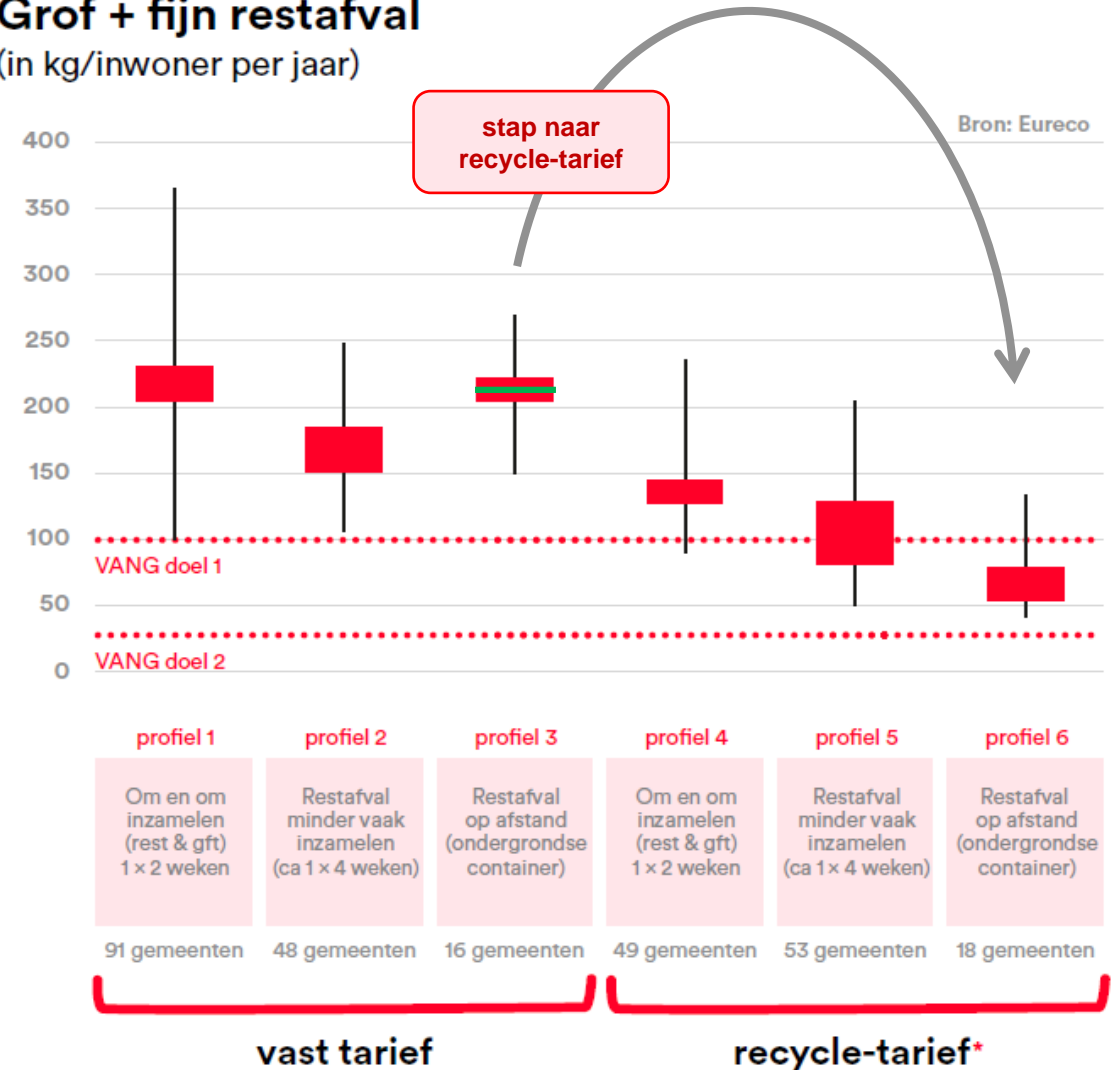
Grof + fijn restafval
(in kg/inwoner per jaar)

stap naar recycle-tarief

Bron: Eureco

400
350
300
250
200
150
100
50
0

VANG doel 1
VANG doel 2

profiel 1
Om en om inzamelen (rest & gft) 1 × 2 weken
91 gemeenten

profiel 2
Restafval minder vaak inzamelen (ca 1 × 4 weken)
48 gemeenten

profiel 3
Restafval op afstand (ondergrondse container)
16 gemeenten

profiel 4
Om en om inzamelen (rest & gft) 1 × 2 weken
49 gemeenten

profiel 5
Restafval minder vaak inzamelen (ca 1 × 4 weken)
53 gemeenten

profiel 6
Restafval op afstand (ondergrondse container)
18 gemeenten

vast tarief

recycle-tarief*